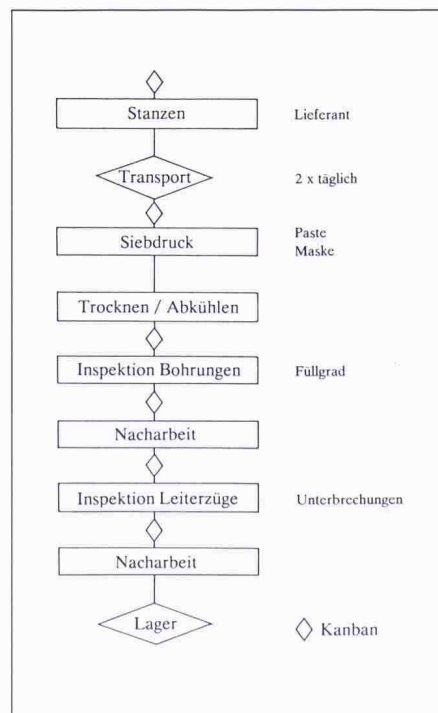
Stanzen

Lieferant

Transport

2 x täglich

Siebdruck

Paste
Maske

Trocknen / Abkühlen

Inspektion Bohrungen

Füllgrad

Nacharbeit

Inspektion Leiterzüge

Unterbrechungen

Nacharbeit

Lager

◇ Kanban